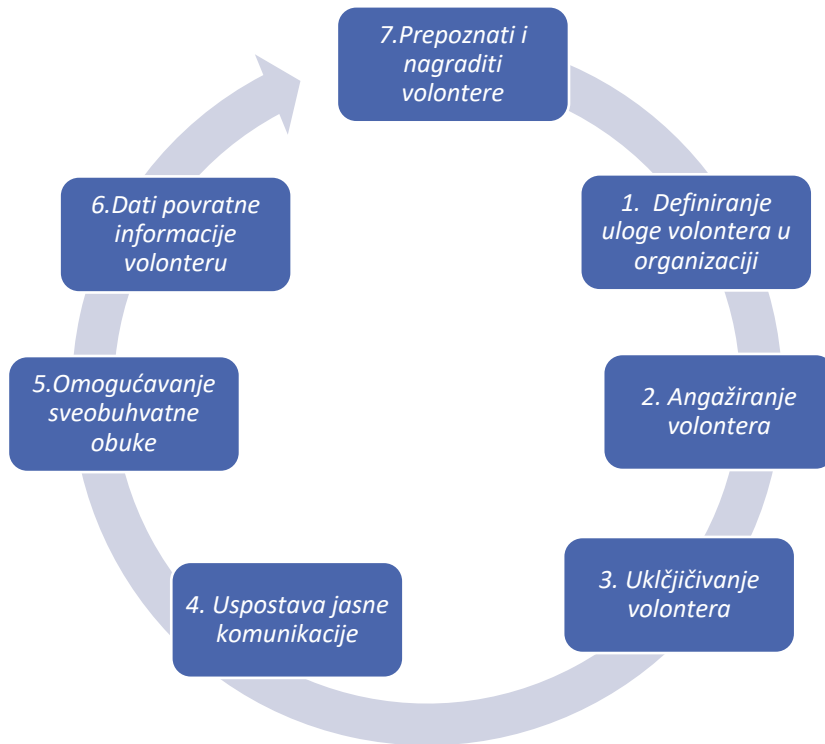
7.Prepoznati i nagraditi volontere

1. Definiranje uloge volontera u organizaciji

2. Angažiranje volontera

3. Uklčjičivanje volontera

4. Uspostava jasne komunikacije

5.Omogućavanje sveobuhvatne obuke

6.Dati povratne informacije volonteru